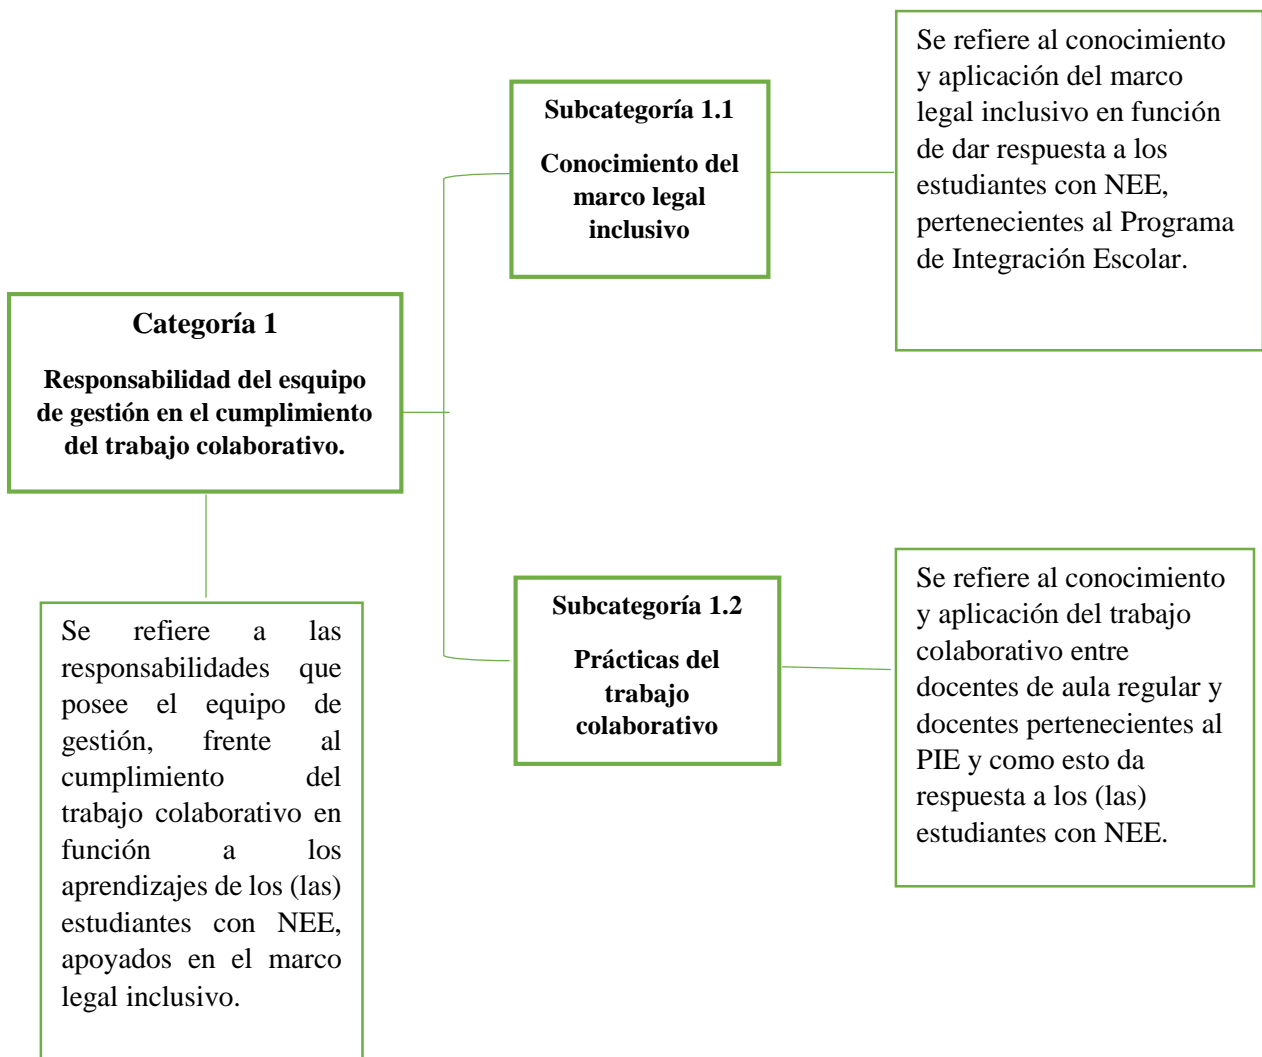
Categoría 1

Responsabilidad del esquipo de gestión en el cumplimiento del trabajo colaborativo.

Se refiere a las responsabilidades que posee el equipo de gestión, frente al cumplimiento del trabajo colaborativo en función a los aprendizajes de los (las) estudiantes con NEE, apoyados en el marco legal inclusivo.

Subcategoría 1.1

Conocimiento del marco legal inclusivo

Se refiere al conocimiento y aplicación del marco legal inclusivo en función de dar respuesta a los estudiantes con NEE, pertenecientes al Programa de Integración Escolar.

Subcategoría 1.2

Prácticas del trabajo colaborativo

Se refiere al conocimiento y aplicación del trabajo colaborativo entre docentes de aula regular y docentes pertenecientes al PIE y como esto da respuesta a los (las) estudiantes con NEE.